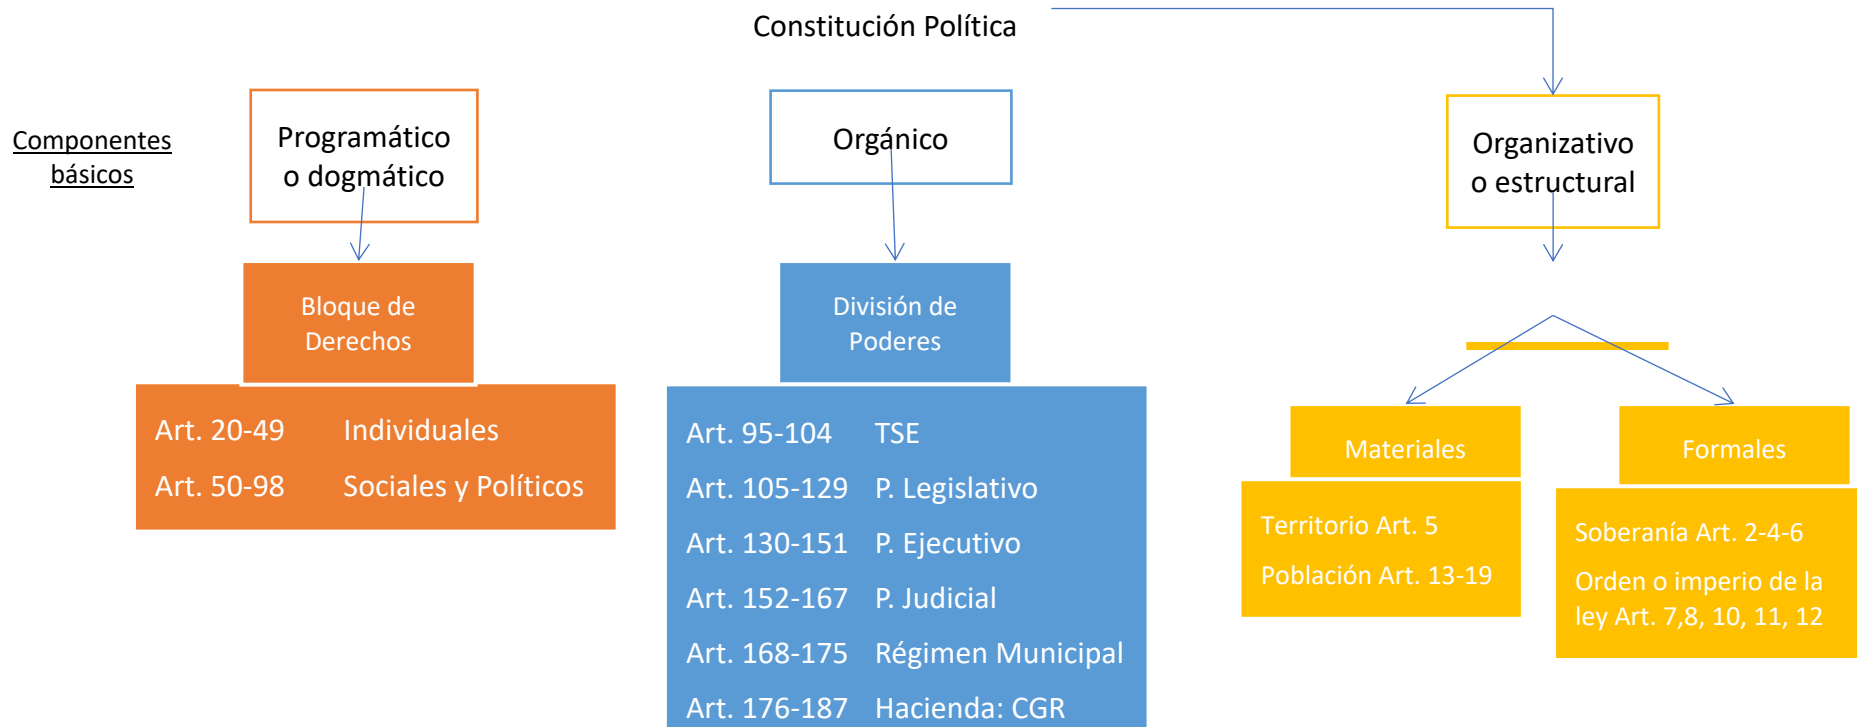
Constitución Política

Componentes básicos

Programático o dogmático

Bloque de Derechos

| | |
|---|---|
| Art. 20-49 | Individuales |
| Art. 50-98 | Sociales y Políticos |

Orgánico

División de Poderes

| | |
|---|---|
| Art. 95-104 | TSE |
| Art. 105-129 | P. Legislativo |
| Art. 130-151 | P. Ejecutivo |
| Art. 152-167 | P. Judicial |
| Art. 168-175 | Régimen Municipal |
| Art. 176-187 | Hacienda: CGR |

Organizativo o estructural

Materiales

Territorio Art. 5

Población Art. 13-19

Formales

Soberanía Art. 2-4-6

Orden o imperio de la ley Art. 7,8, 10, 11, 12